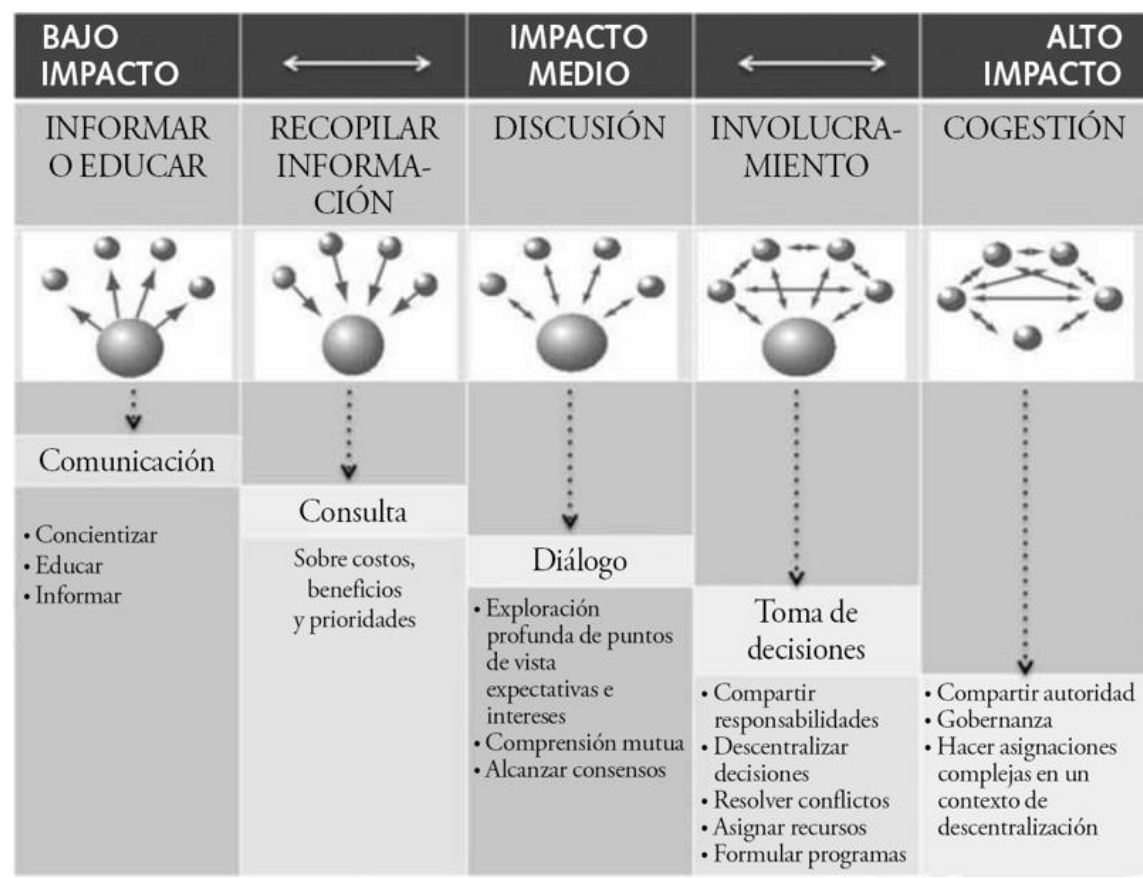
| BAJO IMPACTO | ⟷ | IMPACTO MEDIO | ⟷ | ALTO IMPACTO |
|---|---|---|---|---|
| INFORMAR O EDUCAR | RECOPILAR INFORMACIÓN | DISCUSIÓN | INVOLUCRAMIENTO | COGESTIÓN |
| Comunicación | Consulta | Diálogo | Toma de decisiones | |
| • Concientizar • Educar • Informar | Sobre costos, beneficios y prioridades | • Exploración profunda de puntos de vista expectativas e intereses • Comprensión mutua • Alcanzar consensos | • Compartir responsabilidades • Descentralizar decisiones • Resolver conflictos • Asignar recursos • Formular programas | • Compartir autoridad • Gobernanza • Hacer asignaciones complejas en un contexto de descentralización |